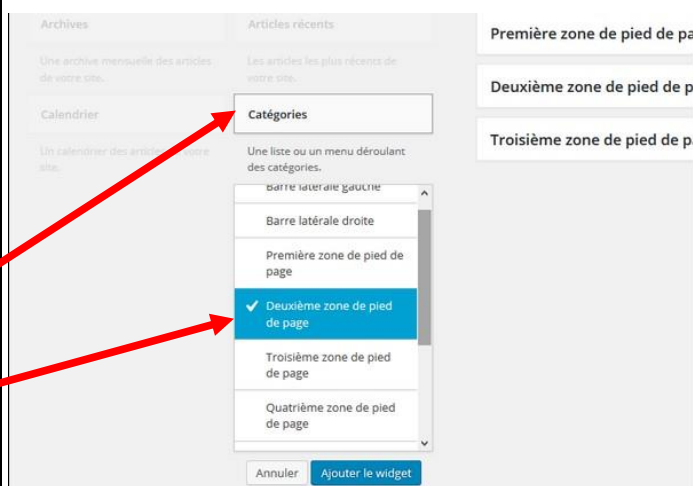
Archives

Une archive mensuelle des articles de votre site.

Calendrier

Un calendrier des articles de votre site.

Articles récents

Les articles les plus récents de votre site.

Catégories

Une liste ou un menu déroulant des catégories.

Barre latérale gauche

Barre latérale droite

Première zone de pied de page

✔ Deuxième zone de pied de page

Troisième zone de pied de page

Quatrième zone de pied de page

Annuler

Ajouter le widget

Première zone de pied de pa

Deuxième zone de pied de p

Troisième zone de pied de p